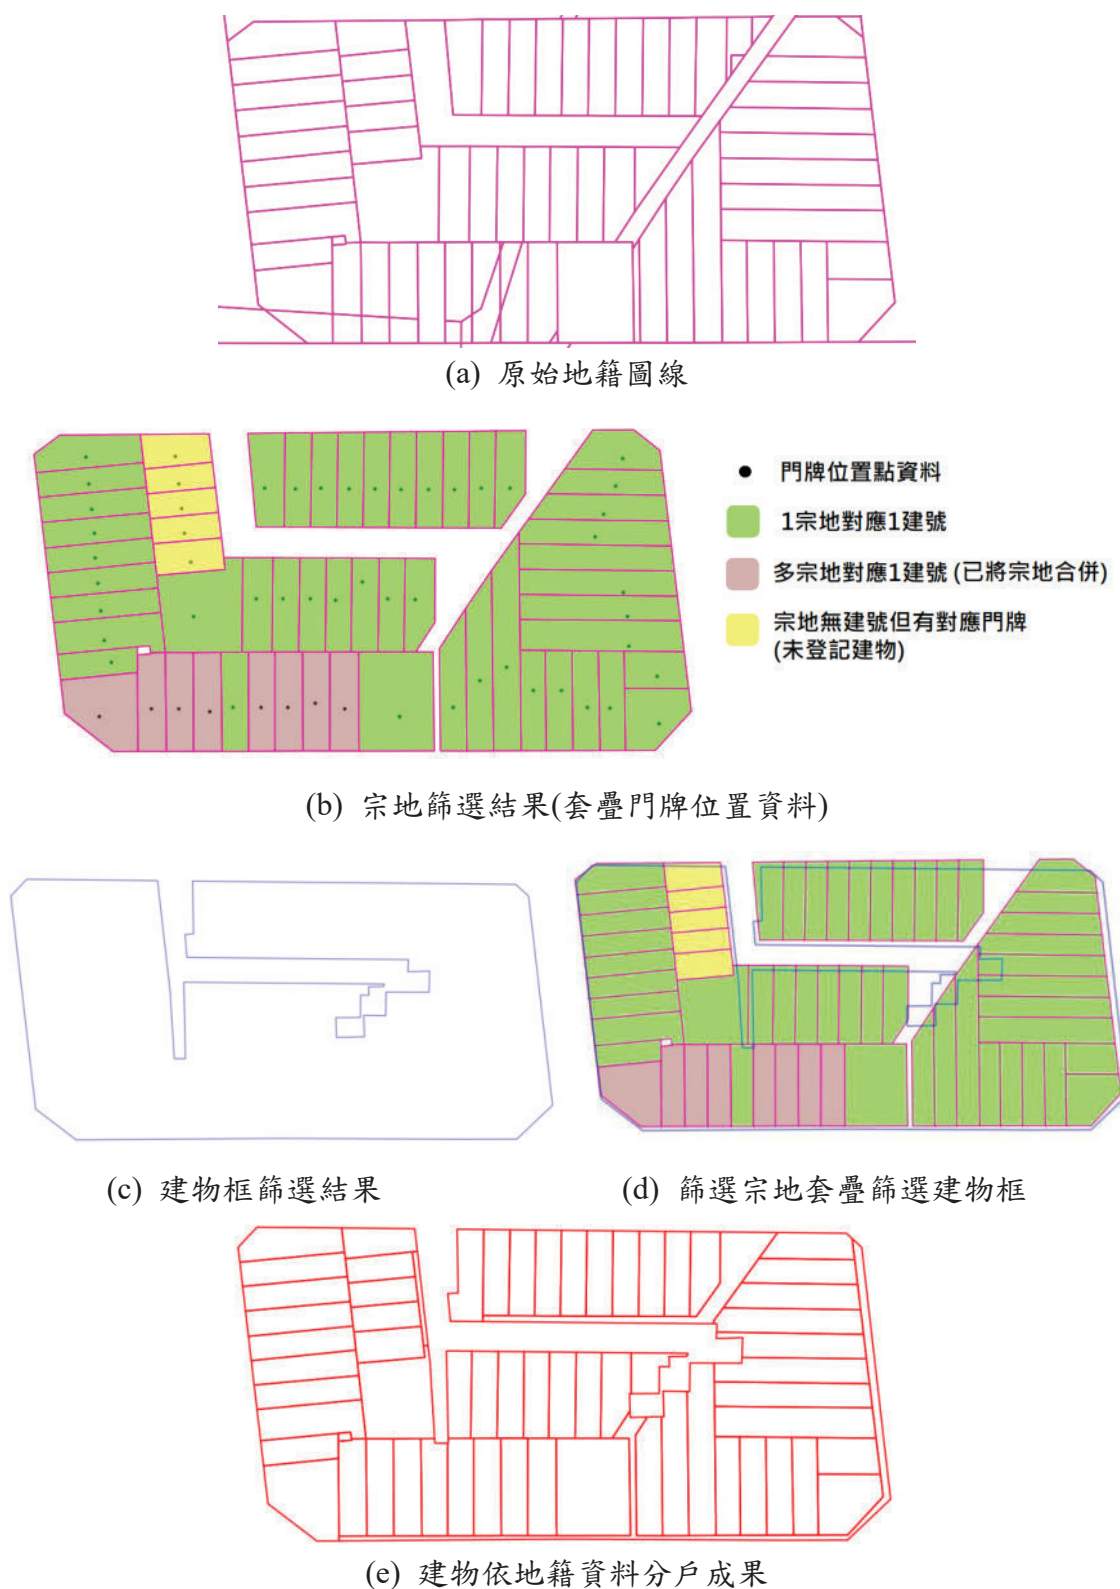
(a) 原始地籍圖線

門牌位置點資料

1宗地對應1建號

多宗地對應1建號 (已將宗地合併)

宗地無建號但有對應門牌 (未登記建物)

(b) 宗地篩選結果(套疊門牌位置資料)

(c) 建物框篩選結果

(d) 篩選宗地套疊篩選建物框

(e) 建物依地籍資料分戶成果